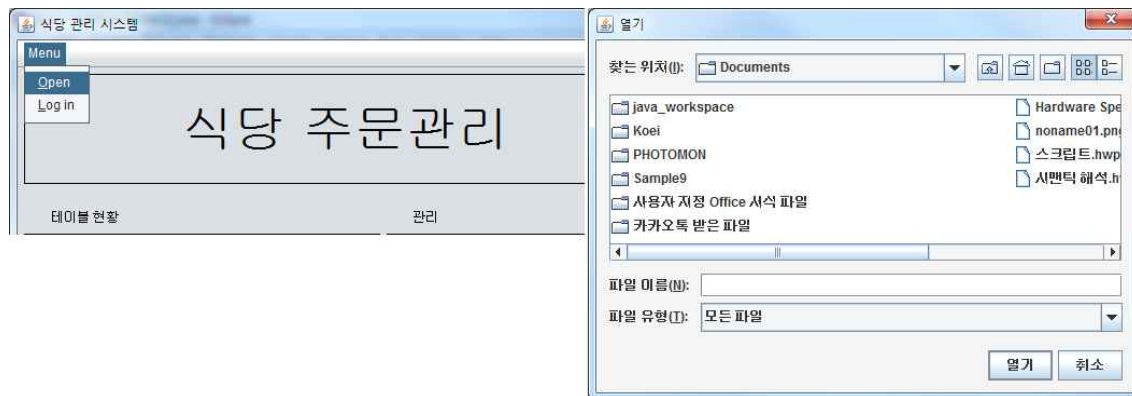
식당 관리 시스템

Menu

Open

Log in

식당 주문관리

테이블 현황

관리

열기

찾는 위치(I): Documents

java_workspace

Koei

PHOTOMON

Sample9

사용자 지정 Office 서식 파일

카카오톡 받은 파일

Hardware Spe

noname01.pn

스크립트.hwp

시맨틱 해석.h

파일 이름(N):

파일 유형(T): 모든 파일

열기

취소